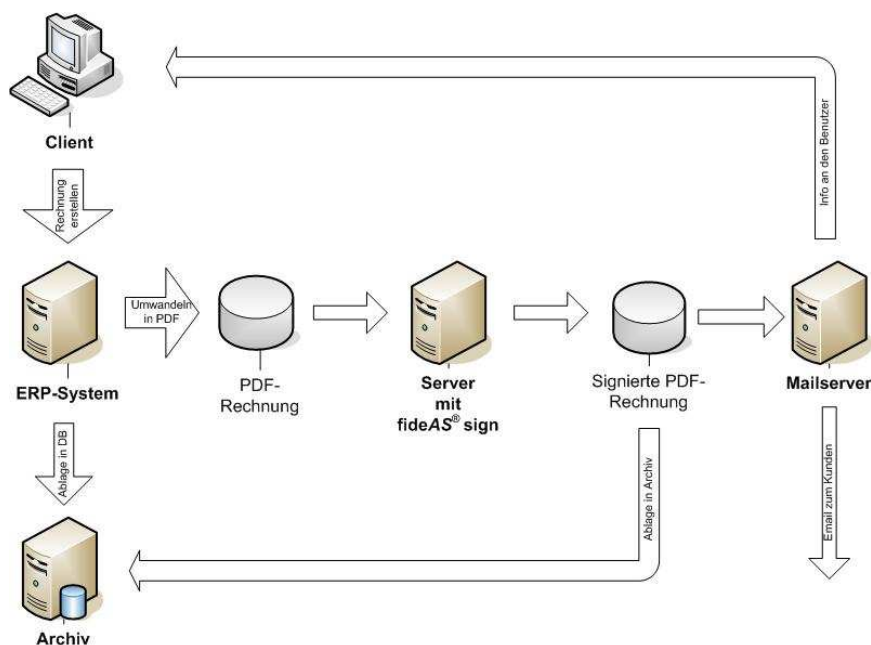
Client

Rechnung erstellen

ERP-System

Umwandeln in PDF

PDF-Rechnung

Server mit fide*AS*® sign

Signierte PDF-Rechnung

Mailserver

Info an den Benutzer

Ablage in DB

Ablage in Archiv

Email zum Kunden

Archiv